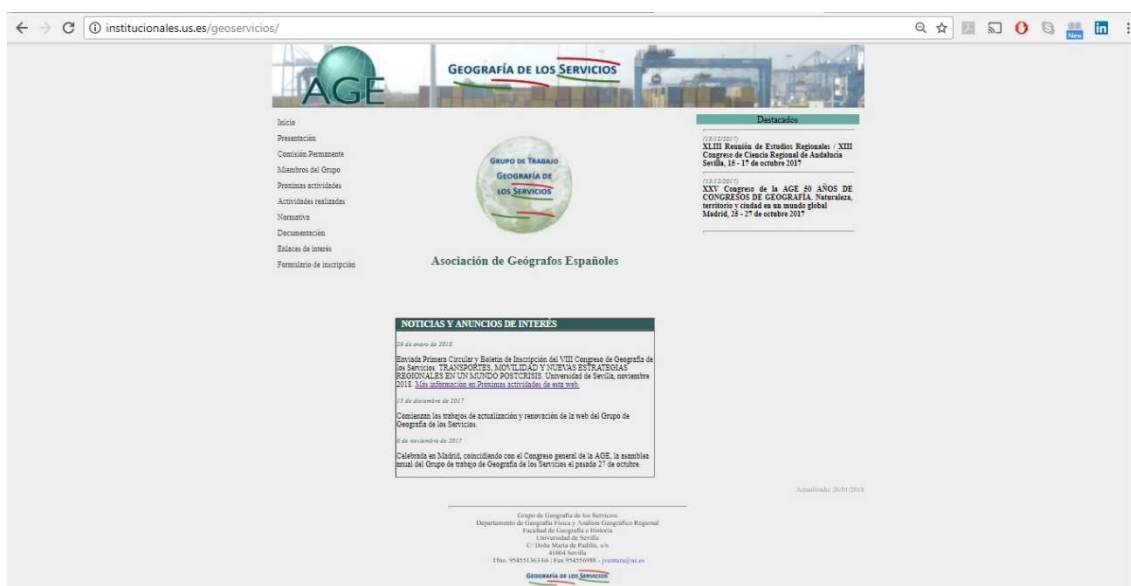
institucionales.us.es/geoservicios/

AGE

GEOGRAFÍA DE LOS SERVICIOS

Inicio
Presentación
Comisión Permanente
Miembros del Grupo
Proximas actividades
Actividades realizadas
Normativa
Documentación
Enlaces de interés
Formulario de inscripción

GRUPO DE TRABAJO GEOGRAFÍA DE LOS SERVICIOS

Asociación de Geógrafos Españoles

Destacados

(18/12/2017)
XLIII Reunión de Estudios Regionales / XIII Congreso de Ciencia Regional de Andalucía Sevilla, 15 - 17 de octubre 2017

(18/12/2017)
XXV Congreso de la AGE 50 AÑOS DE CONGRESOS DE GEOGRAFÍA. Naturaleza, territorio y ciudad en un mundo global Madrid, 25 - 27 de octubre 2017

NOTICIAS Y ANUNCIOS DE INTERÉS

26 de enero de 2018

Enviada Primera Circular y Boletín de Inscripción del VIII Congreso de Geografía de los Servicios. TRANSPORTES, MOVILIDAD Y NUEVAS ESTRATEGIAS REGIONALES EN UN MUNDO POSTCRISIS. Universidad de Sevilla, noviembre 2018. Más informacion en Proximas actividades de esta web.

15 de diciembre de 2017

Comienzan los trabajos de actualización y renovación de la web del Grupo de Geografía de los Servicios.

6 de noviembre de 2017

Celebrada en Madrid, coincidiendo con el Congreso general de la AGE, la asamblea anual del Grupo de trabajo de Geografía de los Servicios el pasado 27 de octubre.

Actualizado: 26/01/2018

Grupo de Geografía de los Servicios
Departamento de Geografía Física y Análisis Geográfico Regional
Facultad de Geografía e Historia
Universidad de Sevilla
C/ Doña María de Padilla, s/n
41004 Sevilla
Tfno. 954551363366 | Fax 954556988 - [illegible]@us.es

GEOGRAFÍA DE LOS SERVICIOS